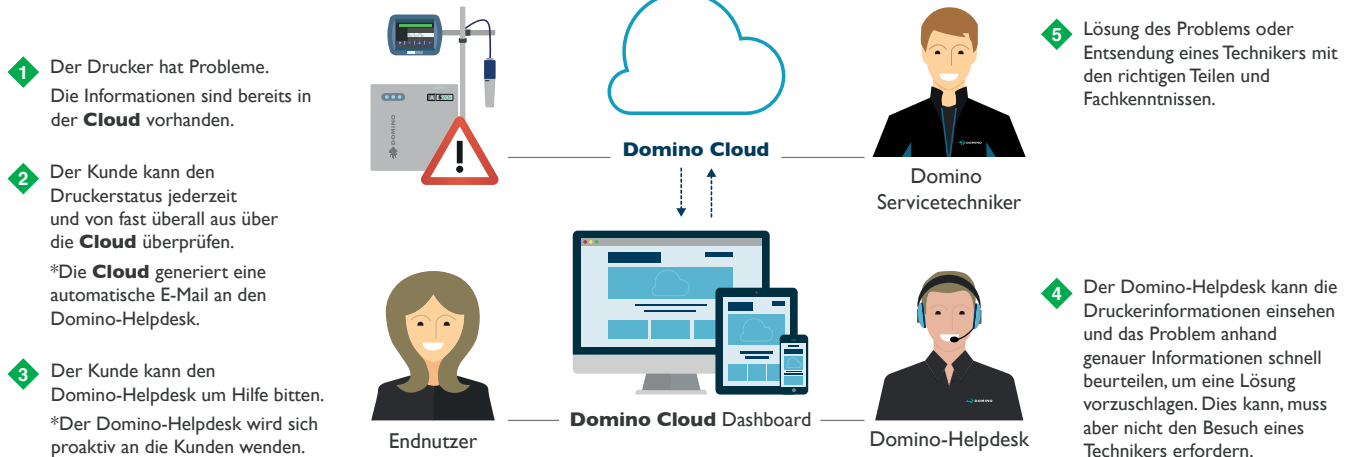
1 Der Drucker hat Probleme.
Die Informationen sind bereits in der **Cloud** vorhanden.

2 Der Kunde kann den Druckerstatus jederzeit und von fast überall aus über die **Cloud** überprüfen.
*Die **Cloud** generiert eine automatische E-Mail an den Domino-Helpdesk.

3 Der Kunde kann den Domino-Helpdesk um Hilfe bitten.
*Der Domino-Helpdesk wird sich proaktiv an die Kunden wenden.

DOMINO

**Domino Cloud**

**Domino Cloud** Dashboard

Endnutzer

Domino Servicetechniker

DOMINO

Domino-Helpdesk

DOMINO

5 Lösung des Problems oder Entsendung eines Technikers mit den richtigen Teilen und Fachkenntnissen.

4 Der Domino-Helpdesk kann die Druckerinformationen einsehen und das Problem anhand genauer Informationen schnell beurteilen, um eine Lösung vorzuschlagen. Dies kann, muss aber nicht den Besuch eines Technikers erfordern.